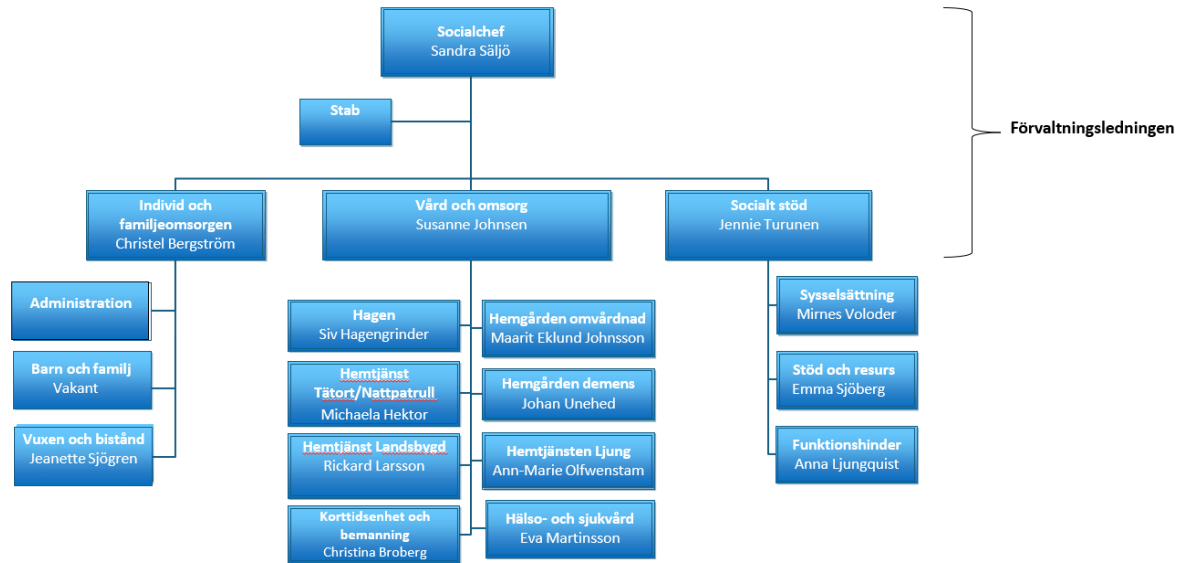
Socialchef
Sandra Säljö

Förvaltningsledningen

Stab

Individ och familjeomsorgen
Christel Bergström

Vård och omsorg
Susanne Johnsen

Socialt stöd
Jennie Turunen

Administration

Barn och familj
Vakant

Vuxen och bistånd
Jeanette Sjögren

Hagen
Siv Hagengrinder

Hemtjänst Tätort/Nattpatrull
Michaela Hektor

Hemtjänst Landsbygd
Rickard Larsson

Korttidsenhet och bemanning
Christina Broberg

Hemgården omvårdnad
Maarit Eklund Johnsson

Hemgården demens
Johan Unehed

Hemtjänsten Ljung
Ann-Marie Olfwenstam

Hälso- och sjukvård
Eva Martinsson

Sysselsättning
Mirnes Voloder

Stöd och resurs
Emma Sjöberg

Funktionshinder
Anna Ljungquist